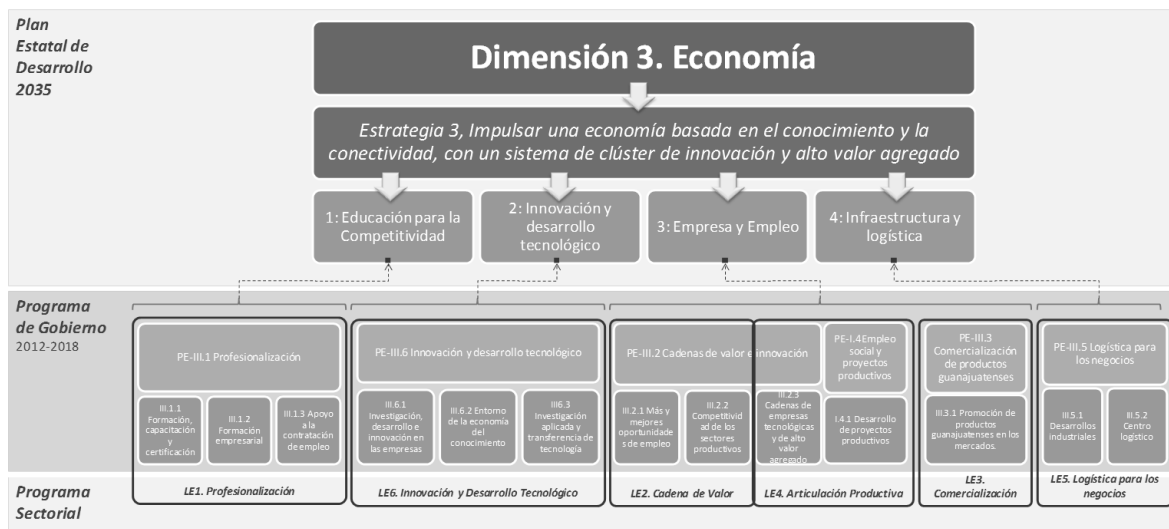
Plan Estatal de Desarrollo 2035

Dimensión 3. Economía

Estrategia 3, Impulsar una economía basada en el conocimiento y la conectividad, con un sistema de clúster de innovación y alto valor agregado

1: Educación para la Competitividad

2: Innovación y desarrollo tecnológico

3: Empresa y Empleo

4: Infraestructura y logística

Programa de Gobierno 2012-2018

PE-III.1 Profesionalización

III.1.1 Formación, capacitación y certificación

III.1.2 Formación empresarial

III.1.3 Apoyo a la contratación de empleo

PE-III.6 Innovación y desarrollo tecnológico

III.6.1 Investigación, desarrollo e innovación en las empresas

III.6.2 Entorno de la economía del conocimiento

III6.3 Investigación aplicada y transferencia de tecnología

PE-III.2 Cadenas de valor e innovación

III.2.1 Más y mejores oportunidades de empleo

III.2.2 Competitividad de los sectores productivos

III.2.3 Cadenas de empresas tecnológicas y de alto valor agregado

PE-I.4 Empleo social y proyectos productivos

I.4.1 Desarrollo de proyectos productivos

PE-III.3 Comercialización de productos guanajuatenses

III3.1 Promoción de productos guanajuatenses en los mercados.

PE-III.5 Logística para los negocios

III.5.1 Desarrollos industriales

III.5.2 Centro logístico

Programa Sectorial

LE1. Profesionalización

LE6. Innovación y Desarrollo Tecnológico

LE2. Cadena de Valor

LE4. Articulación Productiva

LE3. Comercialización

LE5. Logística para los negocios